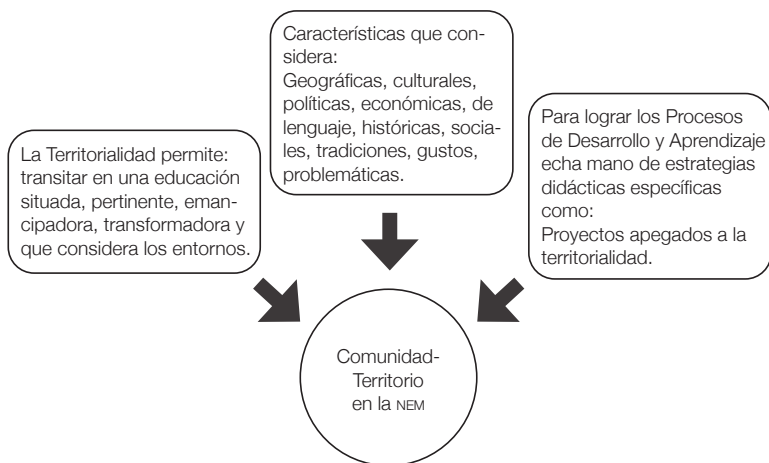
Características que considera:
Geográficas, culturales, políticas, económicas, de lenguaje, históricas, sociales, tradiciones, gustos, problemáticas.

La Territorialidad permite: transitar en una educación situada, pertinente, emancipadora, transformadora y que considera los entornos.

Para lograr los Procesos de Desarrollo y Aprendizaje echa mano de estrategias didácticas específicas como:
Proyectos apegados a la territorialidad.

Comunidad-Territorio en la NEM